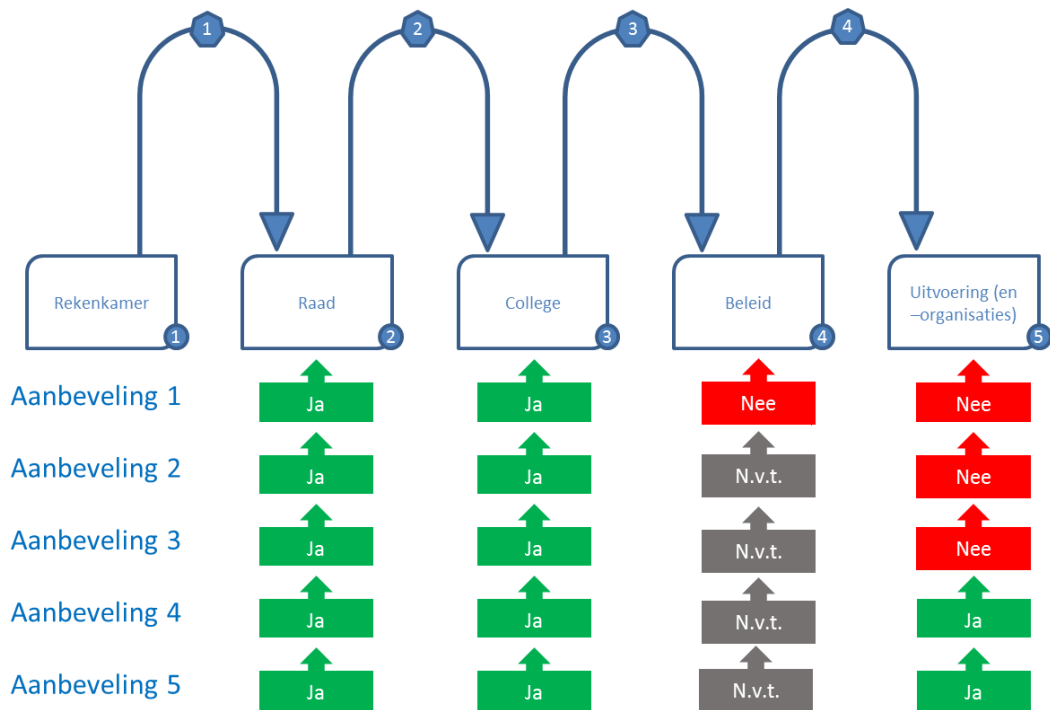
1 2 3 4

Rekenkamer 1

Raad 2

College 3

Beleid 4

Uitvoering (en –organisaties) 5

| | | | | |
|---|---|---|---|---|
| Aanbeveling 1 | Ja | Ja | Nee | Nee |
| Aanbeveling 2 | Ja | Ja | N.v.t. | Nee |
| Aanbeveling 3 | Ja | Ja | N.v.t. | Nee |
| Aanbeveling 4 | Ja | Ja | N.v.t. | Ja |
| Aanbeveling 5 | Ja | Ja | N.v.t. | Ja |